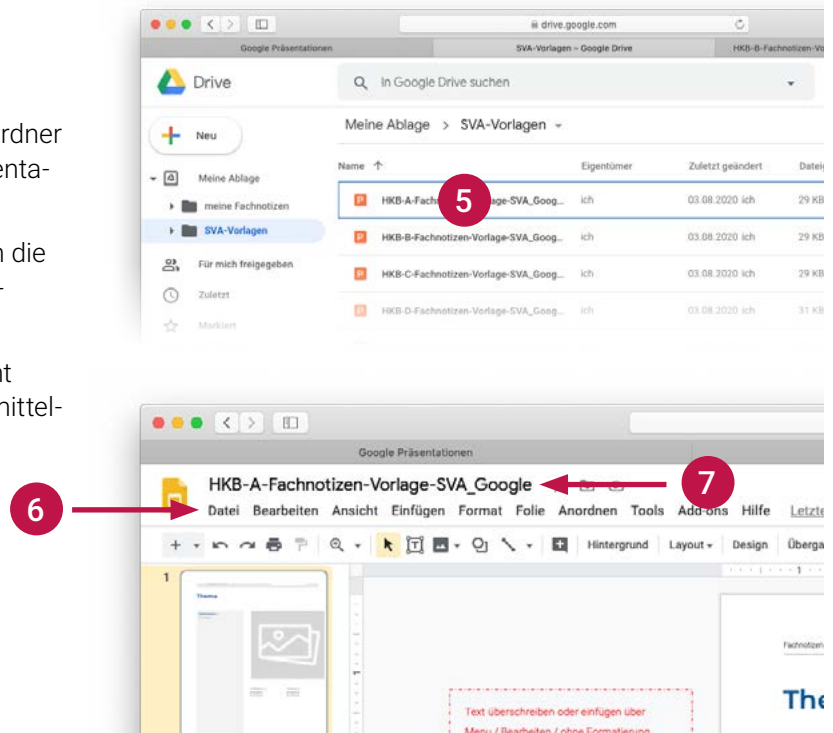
rdner
enta-

n die
-

nt
nittel-

drive.google.com

Google Präsentationen

SVA-Vorlagen – Google Drive

HKB-B-Fachnotizen-Vo

Drive

In Google Drive suchen

Neu

Meine Ablage > SVA-Vorlagen

Name ↑

Eigentümer

Zuletzt geändert

Datei

Meine Ablage

meine Fachnotizen

SVA-Vorlagen

Für mich freigegeben

Zuletzt

Markiert

HKB-A-Fachn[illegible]lage-SVA_Goog...

ich

03.08.2020 ich

29 KB

5

HKB-B-Fachnotizen-Vorlage-SVA_Goog...

ich

03.08.2020 ich

29 KB

HKB-C-Fachnotizen-Vorlage-SVA_Goog...

ich

03.08.2020 ich

29 KB

HKB-D-Fachnotizen-Vorlage-SVA_Goog...

ich

03.08.2020 ich

31 KB

Google Präsentationen

HKB-A-Fachnotizen-Vorlage-SVA_Google

7

6

Datei Bearbeiten Ansicht Einfügen Format Folie Anordnen Tools Add-ons Hilfe Letzte

Hintergrund Layout Design Übergä

1

Thema

Fachnotizen

The

Text überschreiben oder einfügen über

Menu / Bearbeiten / ohne Formatierung